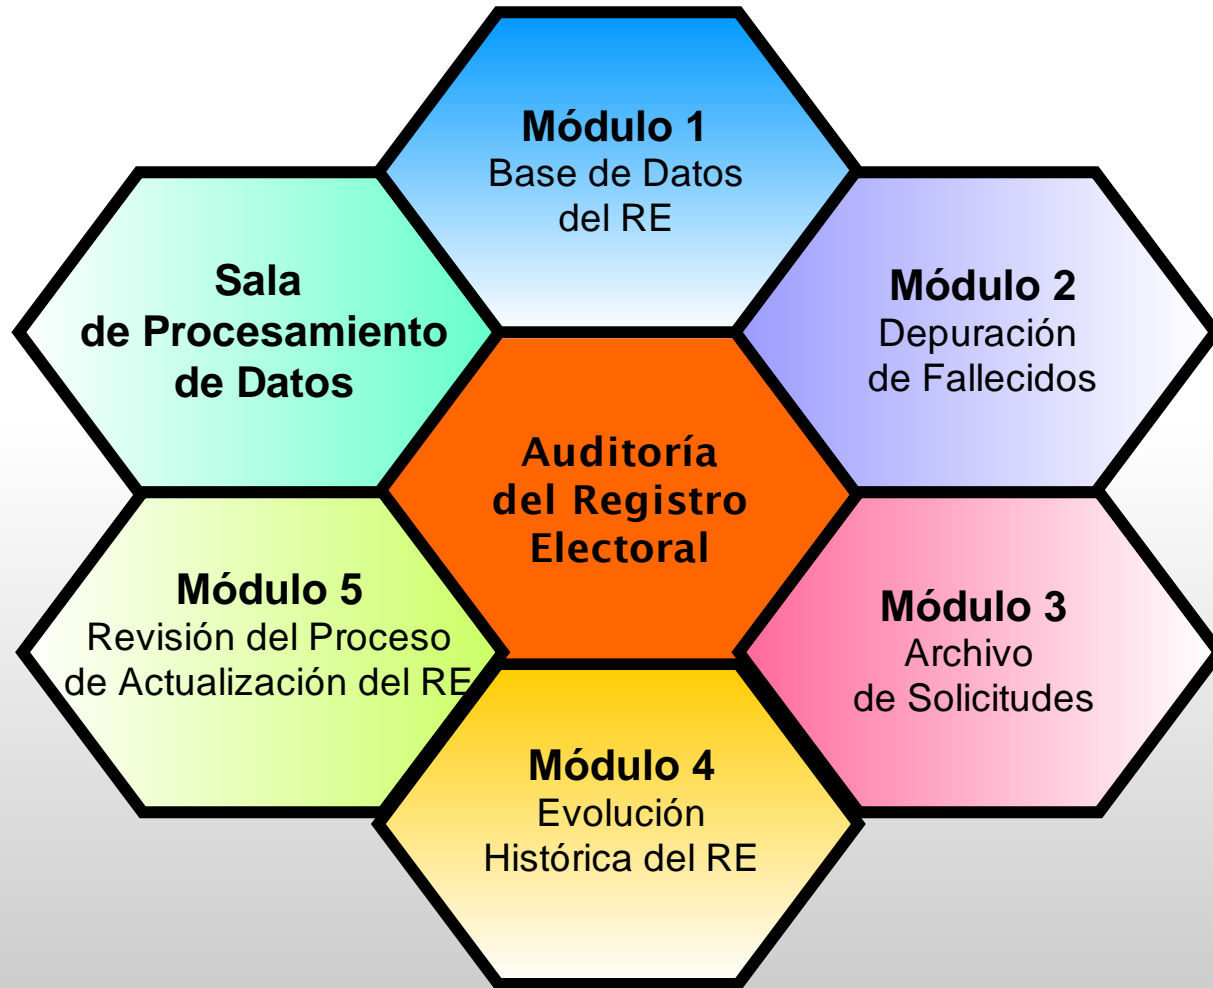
Módulo 1
Base de Datos del RE

Sala de Procesamiento de Datos

Módulo 2
Depuración de Fallecidos

Auditoría del Registro Electoral

Módulo 5
Revisión del Proceso de Actualización del RE

Módulo 3
Archivo de Solicitudes

Módulo 4
Evolución Histórica del RE